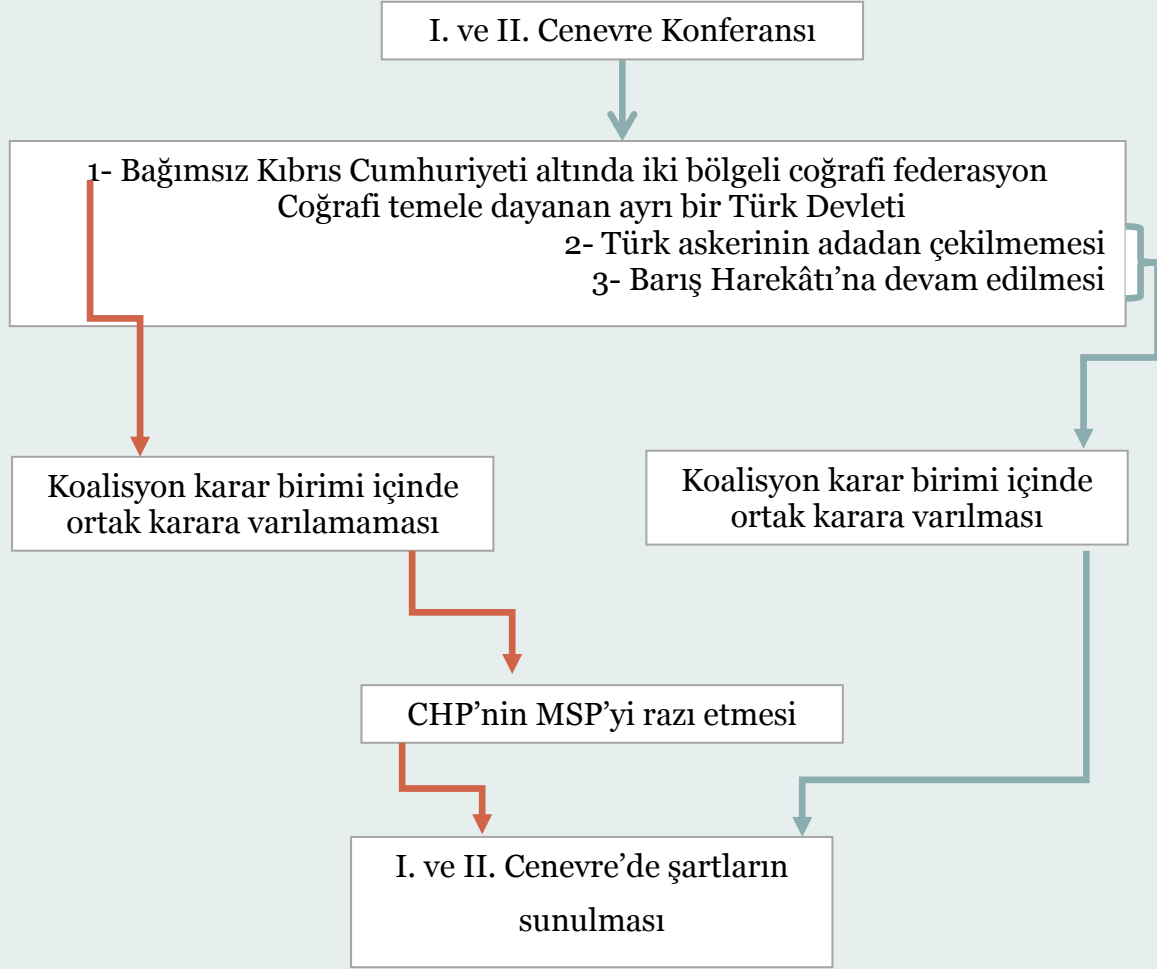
I. ve II. Cenevre Konferansı

1- Bağımsız Kıbrıs Cumhuriyeti altında iki bölgeli coğrafi federasyon
Coğrafi temele dayanan ayrı bir Türk Devleti
2- Türk askerinin adadan çekilmemesi
3- Barış Harekâtı'na devam edilmesi

Koalisyon karar birimi içinde ortak karara varılamaması

Koalisyon karar birimi içinde ortak karara varılması

CHP'nin MSP'yi razı etmesi

I. ve II. Cenevre'de şartların sunulması